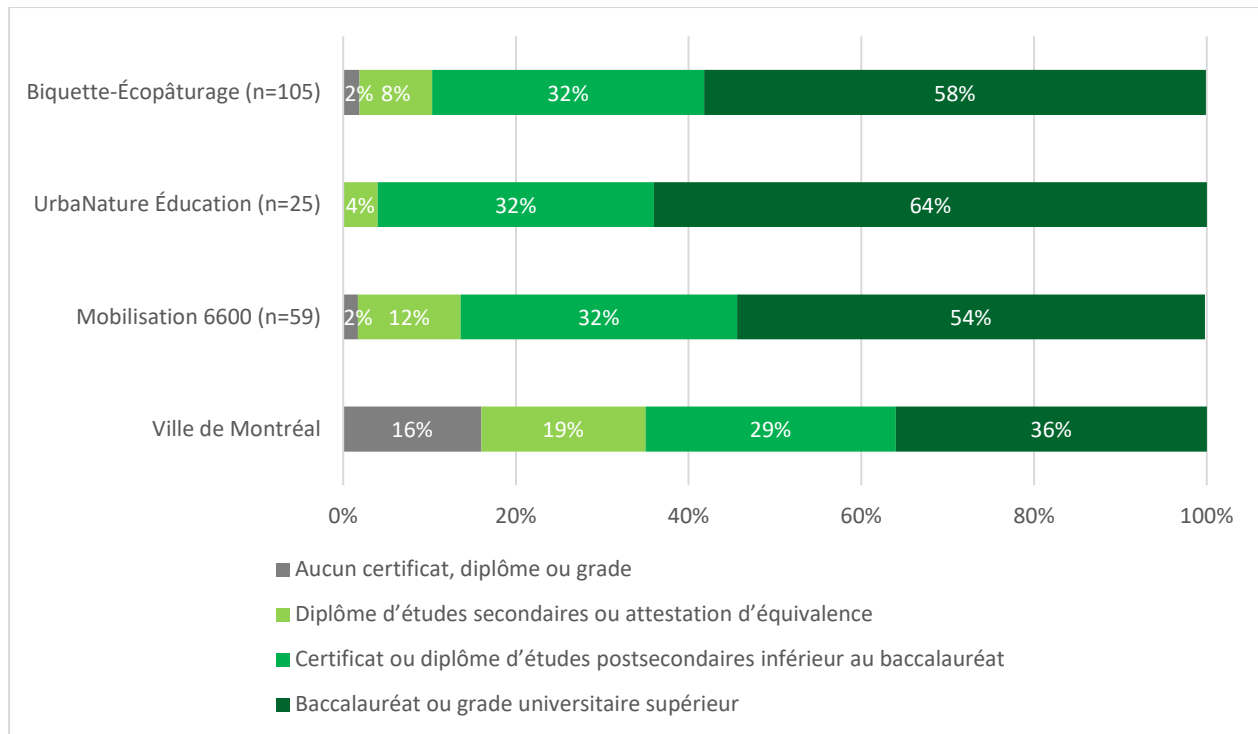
Biquette-Écopâturage (n=105) 2% 8% 32% 58%

UrbaNature Éducation (n=25) 4% 32% 64%

Mobilisation 6600 (n=59) 2% 12% 32% 54%

Ville de Montréal 16% 19% 29% 36%

0% 20% 40% 60% 80% 100%

Aucun certificat, diplôme ou grade

Diplôme d'études secondaires ou attestation d'équivalence

Certificat ou diplôme d'études postsecondaires inférieur au baccalauréat

Baccalauréat ou grade universitaire supérieur